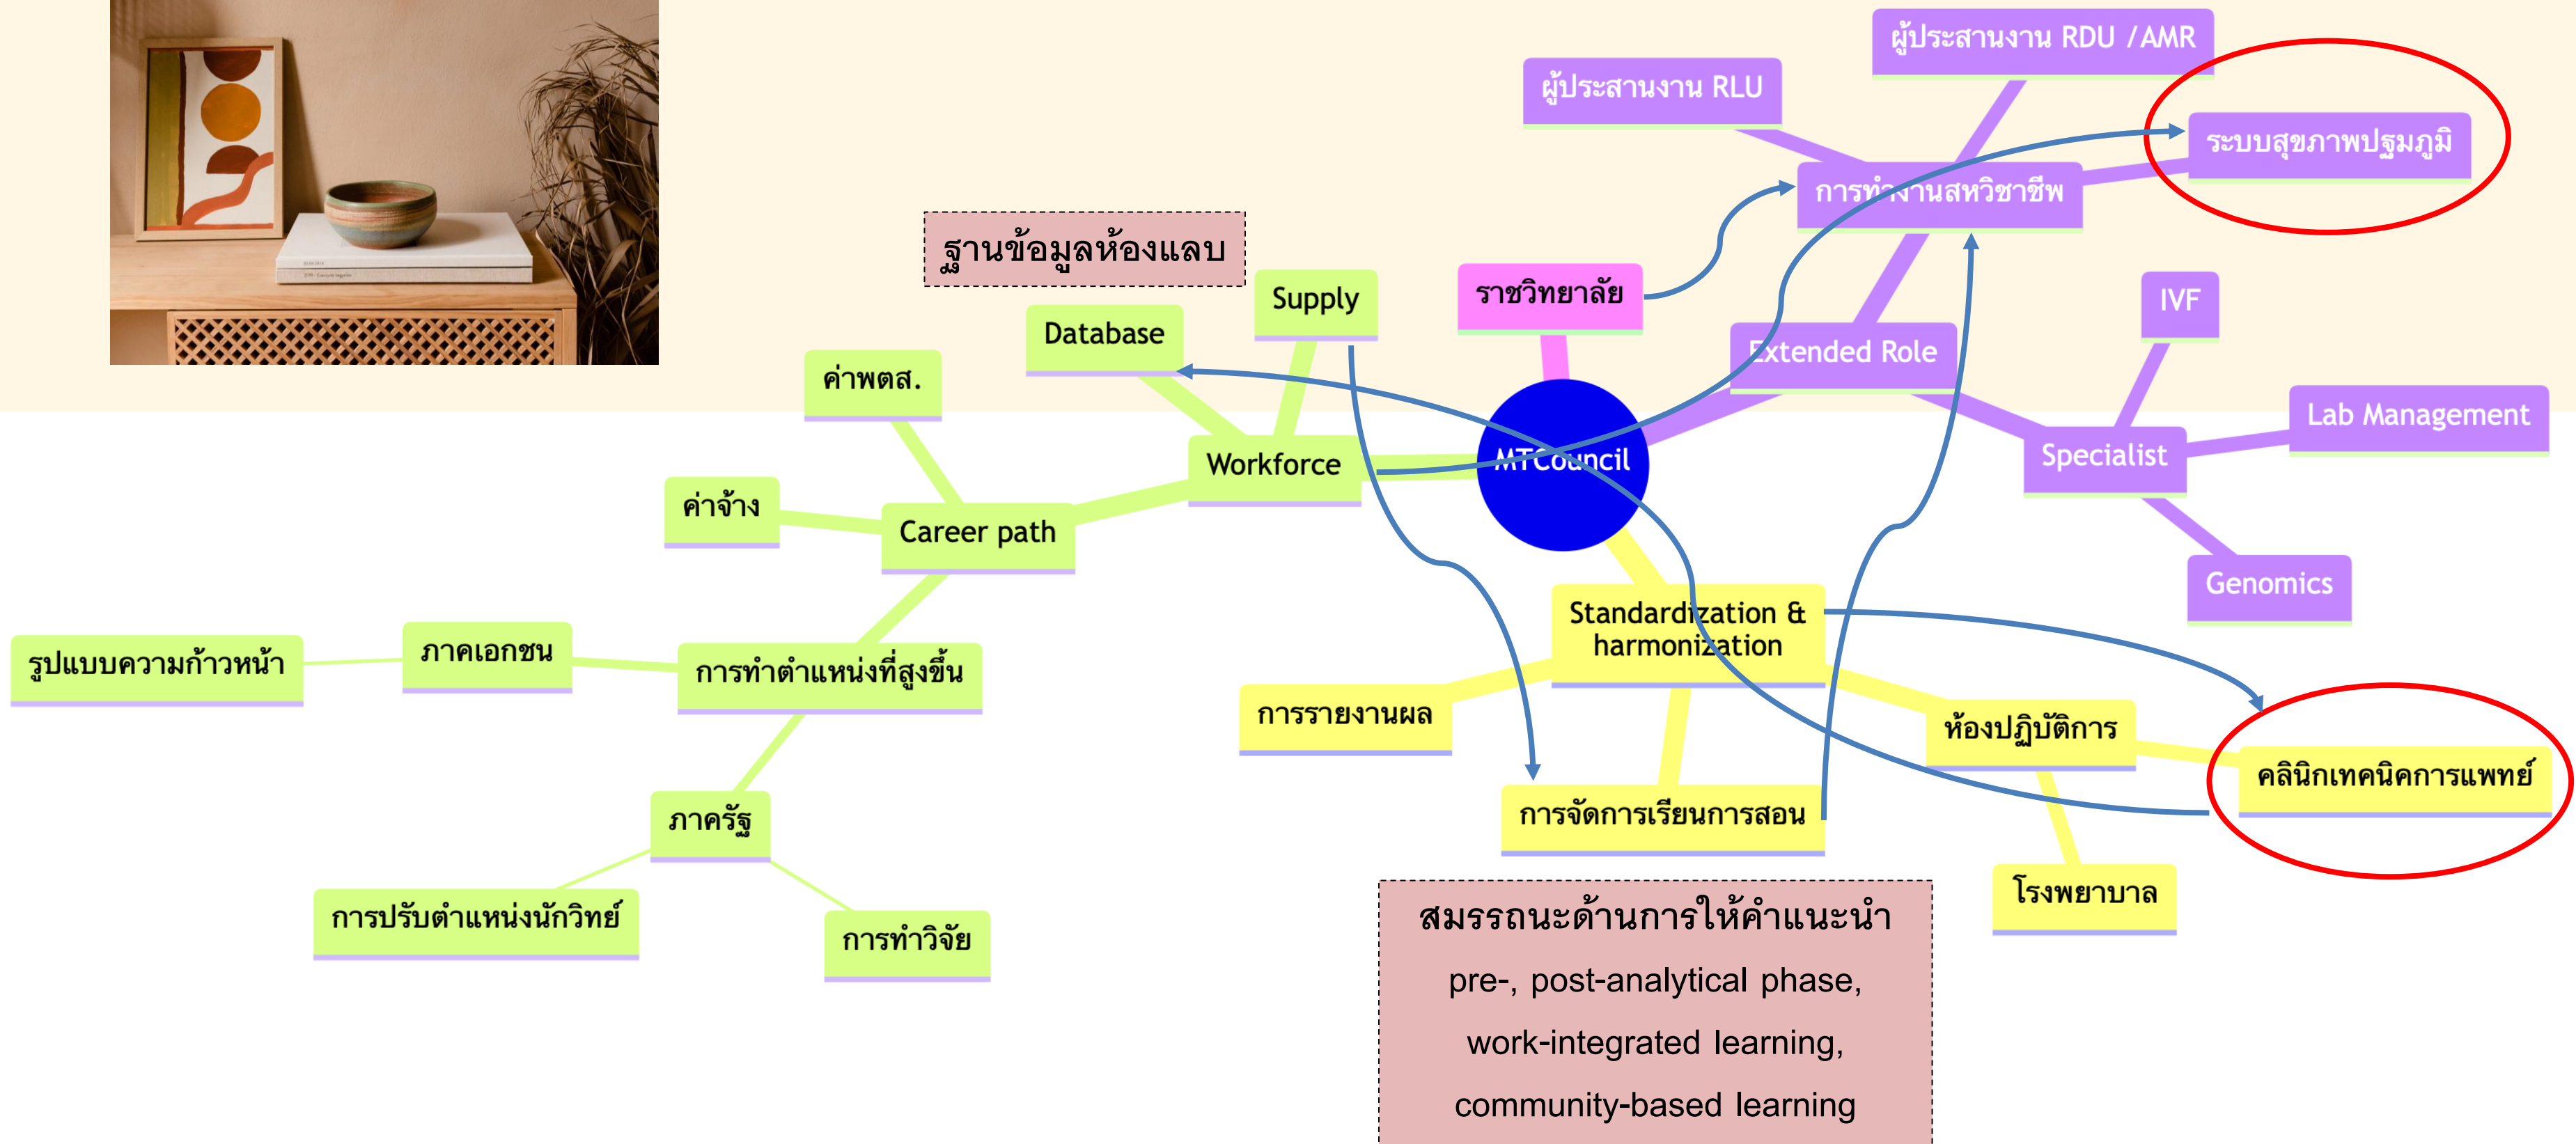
ผู้ประสานงาน RDU /AMR

ผู้ประสานงาน RLU

ระบบสุขภาพปฐมภูมิ

การทำงานสหวิชาชีพ

ฐานข้อมูลห้องแลบ

Supply

ราชวิทยาลัย

Database

Extended Role

IVF

ค่าพตส.

Lab Management

Workforce

MT Council

Specialist

ค่าจ้าง

Career path

Genomics

Standardization & harmonization

รูปแบบความก้าวหน้า

ภาคเอกชน

การทำตำแหน่งที่สูงขึ้น

การรายงานผล

ห้องปฏิบัติการ

คลินิกเทคนิคการแพทย์

ภาครัฐ

การจัดการเรียนการสอน

โรงพยาบาล

การปรับตำแหน่งนักวิทย์

การทำวิจัย

สมรรถนะด้านการให้คำแนะนำ

pre-, post-analytical phase,

work-integrated learning,

community-based learning